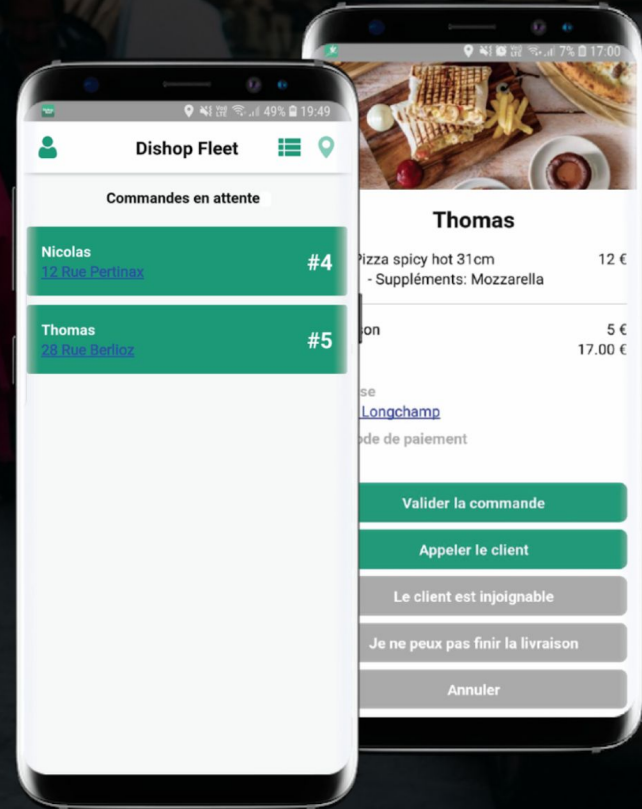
49% 19:49

Dishop Fleet

Commandes en attente

Nicolas
12 Rue Pertinax
#4

Thomas
28 Rue Berlioz
#5

7% 17:00

Thomas

Pizza spicy hot 31cm 12 €
- Suppléments: Mozzarella

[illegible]son 5 €
17.00 €

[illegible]se
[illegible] Longchamp
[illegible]ode de paiement

Valider la commande

Appeler le client

Le client est injoignable

Je ne peux pas finir la livraison

Annuler